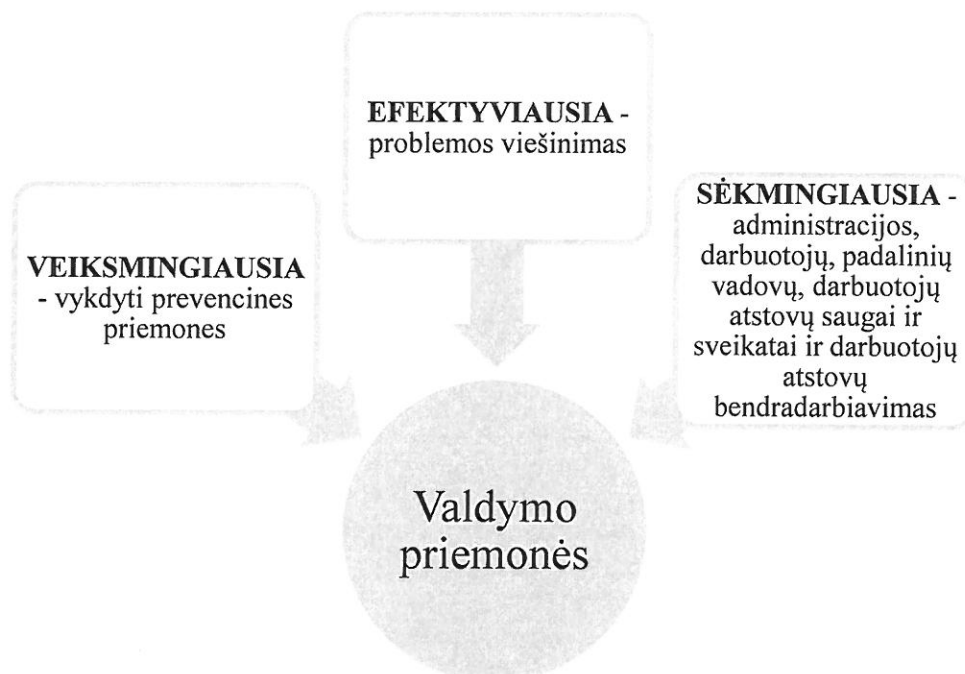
EFEKTYVIAUSIA - problemos viešinimas

VEIKSMINGIAUSIA - vykdyti prevencines priemones

SĖKMINGIAUSIA - administracijos, darbuotojų, padalinių vadovų, darbuotojų atstovų saugai ir sveikatai ir darbuotojų atstovų bendradarbiavimas

Valdymo priemonės